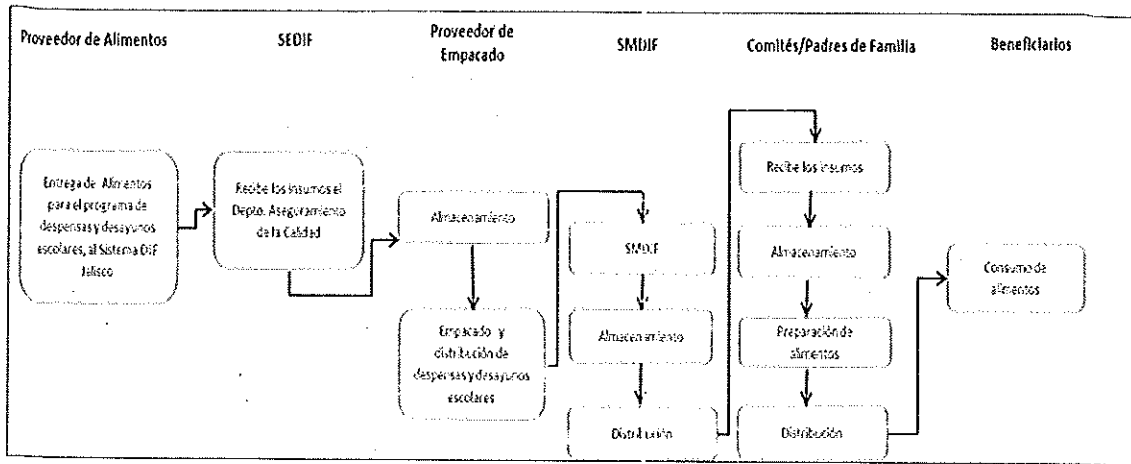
Proveedor de Alimentos

SEDIF

Proveedor de Empacado

SMDIF

Comités/Padres de Familia

Beneficiarios

Entrega de Alimentos para el programa de despensas y desayunos escolares, al Sistema DIF Jalisco

Recibe los insumos el Depto. Aseguramiento de la Calidad

Almacenamiento

Empacado y distribución de despensas y desayunos escolares

SMDIF

Almacenamiento

Distribución

Recibe los insumos

Almacenamiento

Preparación de alimentos

Distribución

Consumo de alimentos